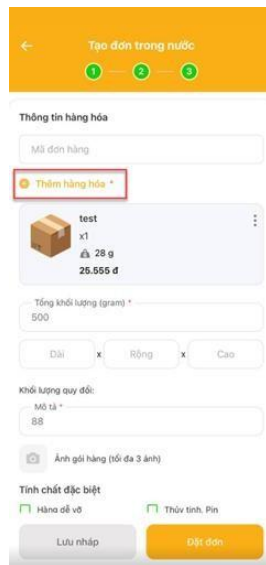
Tạo đơn trong nước

1 2 3

Thông tin hàng hóa

Mã đơn hàng

Thêm hàng hóa *

test
x1
28 g
25.555 đ

Tổng khối lượng (gram) *
500

Dài x Rộng x Cao

Khối lượng quy đổi:

Mô tả *
88

Ảnh gói hàng (tối đa 3 ảnh)

Tính chất đặc biệt

Hàng dễ vỡ
Thủy tinh, Pin

Lưu nháp
Đặt đơn